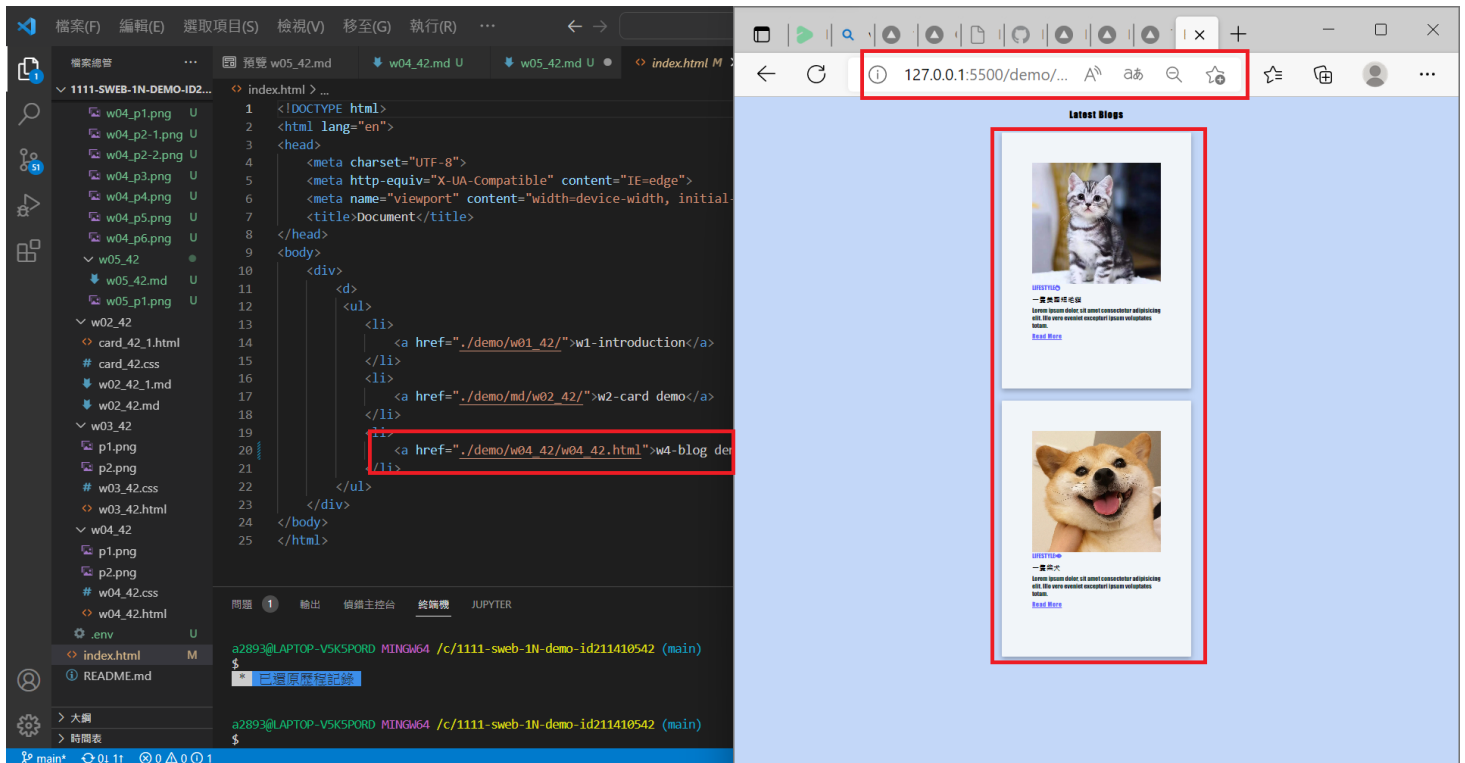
檔案(F) 編輯(E) 選取項目(S) 檢視(V) 移至(G) 執行(R) ···

檔案總管 ···
1111-SWEB-1N-DEMO-ID2...
w04_p1.png U
w04_p2-1.png U
w04_p2-2.png U
w04_p3.png U
w04_p4.png U
w04_p5.png U
w04_p6.png U
w05_42
w05_42.md U
w05_p1.png U
w02_42
card_42_1.html
card_42.css
w02_42_1.md
w02_42.md
w03_42
p1.png
p2.png
w03_42.css
w03_42.html
w04_42
p1.png
p2.png
w04_42.css
w04_42.html
.env U
index.html M
README.md
> 大綱
> 時間表

預覽 w05_42.md | w04_42.md U | w05_42.md U | index.html M

index.html > ...

1 <!DOCTYPE html>
2 <html lang="en">
3 <head>
4 <meta charset="UTF-8">
5 <meta http-equiv="X-UA-Compatible" content="IE=edge">
6 <meta name="viewport" content="width=device-width, initial-
7 <title>Document</title>
8 </head>
9 <body>
10 <div>
11 <d>
12 <ul>
13 <li>
14 <a href="./demo/w01_42/">w1-introduction</a>
15 </li>
16 <li>
17 <a href="./demo/md/w02_42/">w2-card demo</a>
18 </li>
19 <li>
20 <a href="./demo/w04_42/w04_42.html">w4-blog der
21 </li>
22 </ul>
23 </div>
24 </body>
25 </html>

問題 1 輸出 偵錯主控台 終端機 JUPYTER

a2893@LAPTOP-V5K5PORD MINGW64 /c/1111-sweb-1N-demo-id211410542 (main)
$
* 已還原歷程記錄

a2893@LAPTOP-V5K5PORD MINGW64 /c/1111-sweb-1N-demo-id211410542 (main)
$

main* 0↓ 1↑ ⊗0 ⚠0 ⓘ1

127.0.0.1:5500/demo/...

Latest Blogs

LIFESTYLE
一隻美國短毛貓
Lorem ipsum dolor, sit amet consectetur adipisicing elit. Illo vero ovenlet excepturi ipsum voluptates totam.
Read More

LIFESTYLE
一隻柴犬
Lorem ipsum dolor, sit amet consectetur adipisicing elit. Illo vero ovenlet excepturi ipsum voluptates totam.
Read More